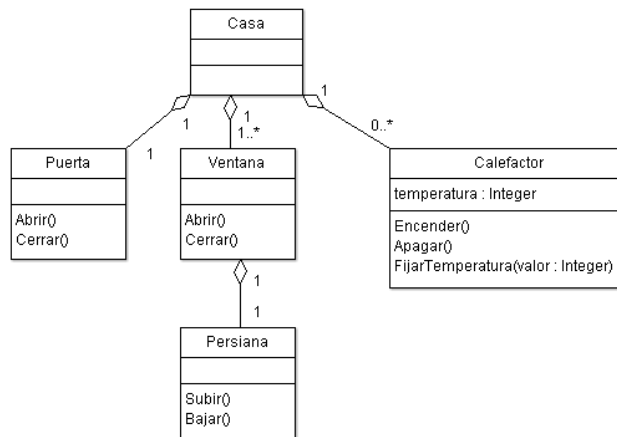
Casa

1

1

1

1..*

1

0..*

Puerta

Abrir()
Cerrar()

Ventana

Abrir()
Cerrar()

Calefactor

temperatura : Integer

Encender()
Apagar()
FijarTemperatura(valor : Integer)

1

1

Persiana

Subir()
Bajar()